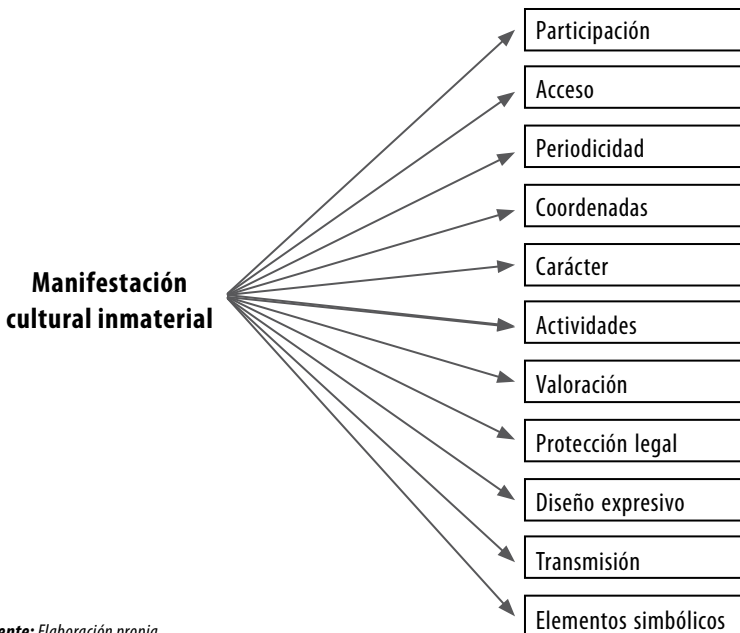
Manifestación cultural inmaterial

Participación

Acceso

Periodicidad

Coordenadas

Carácter

Actividades

Valoración

Protección legal

Diseño expresivo

Transmisión

Elementos simbólicos

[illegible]nte: Elaboración propia